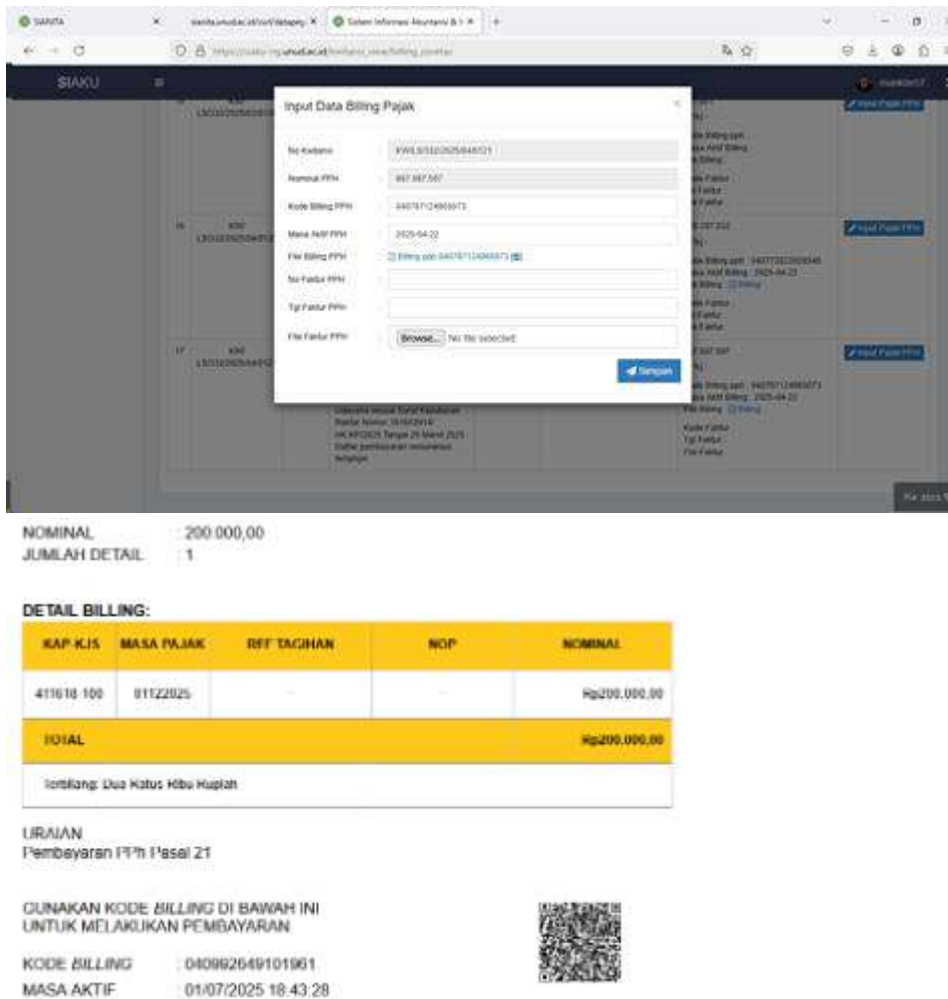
SIAKU

Input Data Billing Pajak

No Kwitansi : KWLS/332/2025/44521

Nominal PPH : 997.997.597

Kode Billing PPH : 040797124869973

Masa Aktif PPH : 2025-04-22

File Billing PPH : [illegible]

No Faktur PPH :

Tgl Faktur PPH :

File Faktur PPH : Browse... No file selected.

Simpan

NOMINAL : 200.000,00
JUMLAH DETAIL : 1

DETAIL BILLING:

| KAP-KJS | MASA PAJAK | REF TAGIHAN | NOP | NOMINAL |
|---|---|---|---|---|
| 411618 100 | 01122025 | - | - | Rp200.000,00 |
| TOTAL | | | | Rp200.000,00 |

Terbilang: Dua Ratus Ribu Rupiah

URAIAN
Pembayaran PPh Pasal 21

GUNAKAN KODE BILLING DI BAWAH INI UNTUK MELAKUKAN PEMBAYARAN

KODE BILLING : 040992649101961
MASA AKTIF : 01/07/2025 18.43.28